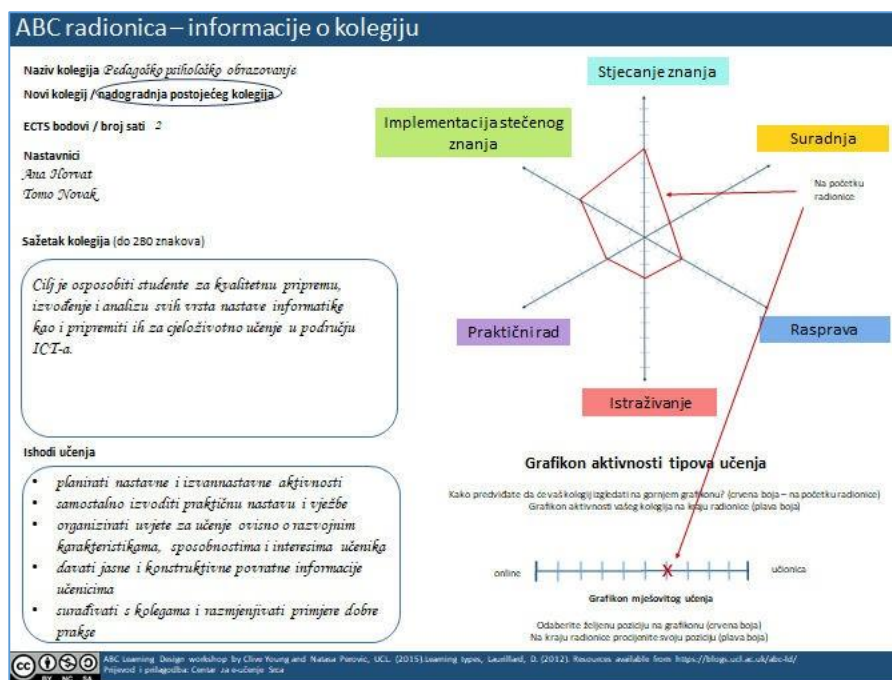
ABC radionica – informacije o kolegiju

Naziv kolegija Pedagoško psihološko obrazovanje

Novi kolegij / nadogradnja postojećeg kolegija

ECTS bodovi / broj sati 2

Nastavnici
Ana Horvat
Tomo Novak

Sažetak kolegija (do 280 znakova)

Cilj je osposobiti studente za kvalitetnu pripremu, izvođenje i analizu svih vrsta nastave informatike kao i pripremiti ih za cjeloživotno učenje u području ICT-a.

Ishodi učenja

- planirati nastavne i izvannastavne aktivnosti
- samostalno izvoditi praktičnu nastavu i vježbe
- organizirati uvjete za učenje ovisno o razvojnim karakteristikama, sposobnostima i interesima učenika
- davati jasne i konstruktivne povratne informacije učenicima
- surađivati s kolegama i razmjenjivati primjere dobre prakse

Stjecanje znanja

Implementacija stečenog znanja

Suradnja

Na početku radionice

Praktični rad

Rasprava

Istraživanje

Grafikon aktivnosti tipova učenja

Kako predviđate da će vaš kolegij izgledati na gornjem grafikonu? (crvena boja – na početku radionice)
Grafikon aktivnosti vašeg kolegija na kraju radionice (plava boja)

online

učionica

Grafikon mješovitog učenja

Odaberite željenu poziciju na grafikonu (crvena boja)
Na kraju radionice procijenite svoju poziciju (plava boja)

ABC Learning Design workshop by Clive Young and Natasa Perovic, UCL (2015).Learning types, Laurillard, D. (2012). Resources available from https://blogs.ucl.ac.uk/abc-ld/
Prijevod i prilagodba: Centar za e-učenje Srce